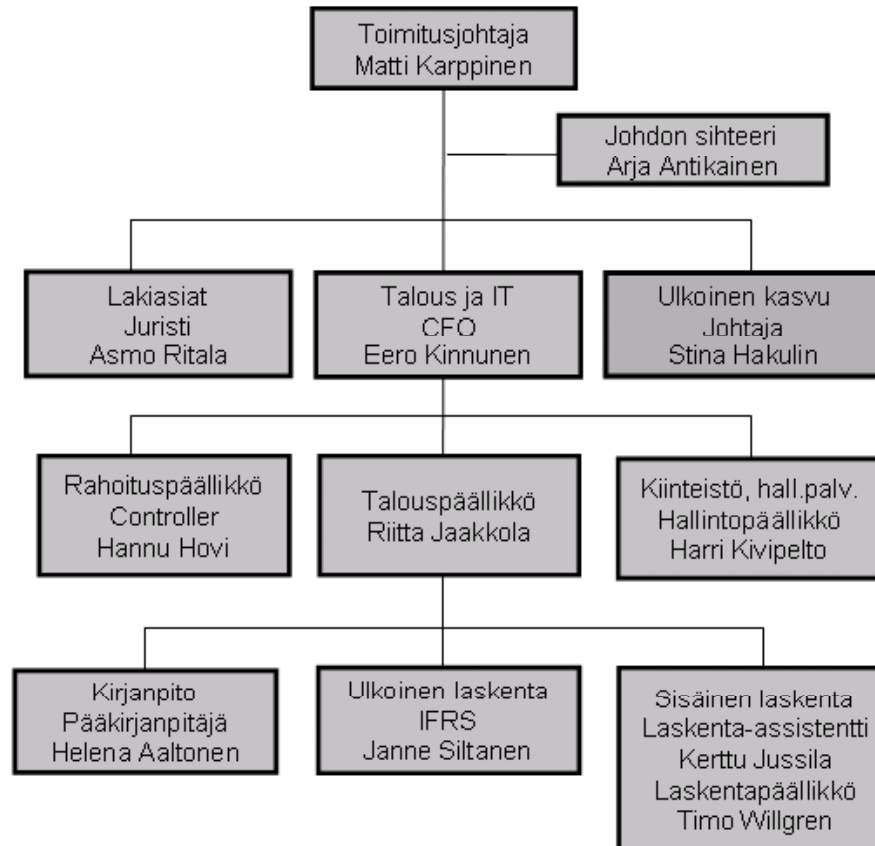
Toimitusjohtaja
Matti Karppinen

Johdon sihteeri
Arja Antikainen

Lakiasiat
Juristi
Asmo Ritala

Talous ja IT
CFO
Eero Kinnunen

Ulkoinen kasvu
Johtaja
Stina Hakulin

Rahoituspäällikkö
Controller
Hannu Hovi

Talouspäällikkö
Riitta Jaakkola

Kiinteistö, hall.palv.
Hallintopäällikkö
Harri Kivipelto

Kirjanpito
Pääkirjanpitäjä
Helena Aaltonen

Ulkoinen laskenta
IFRS
Janne Siltanen

Sisäinen laskenta
Laskenta-assistentti
Kerttu Jussila
Laskentapäällikkö
Timo Willgren